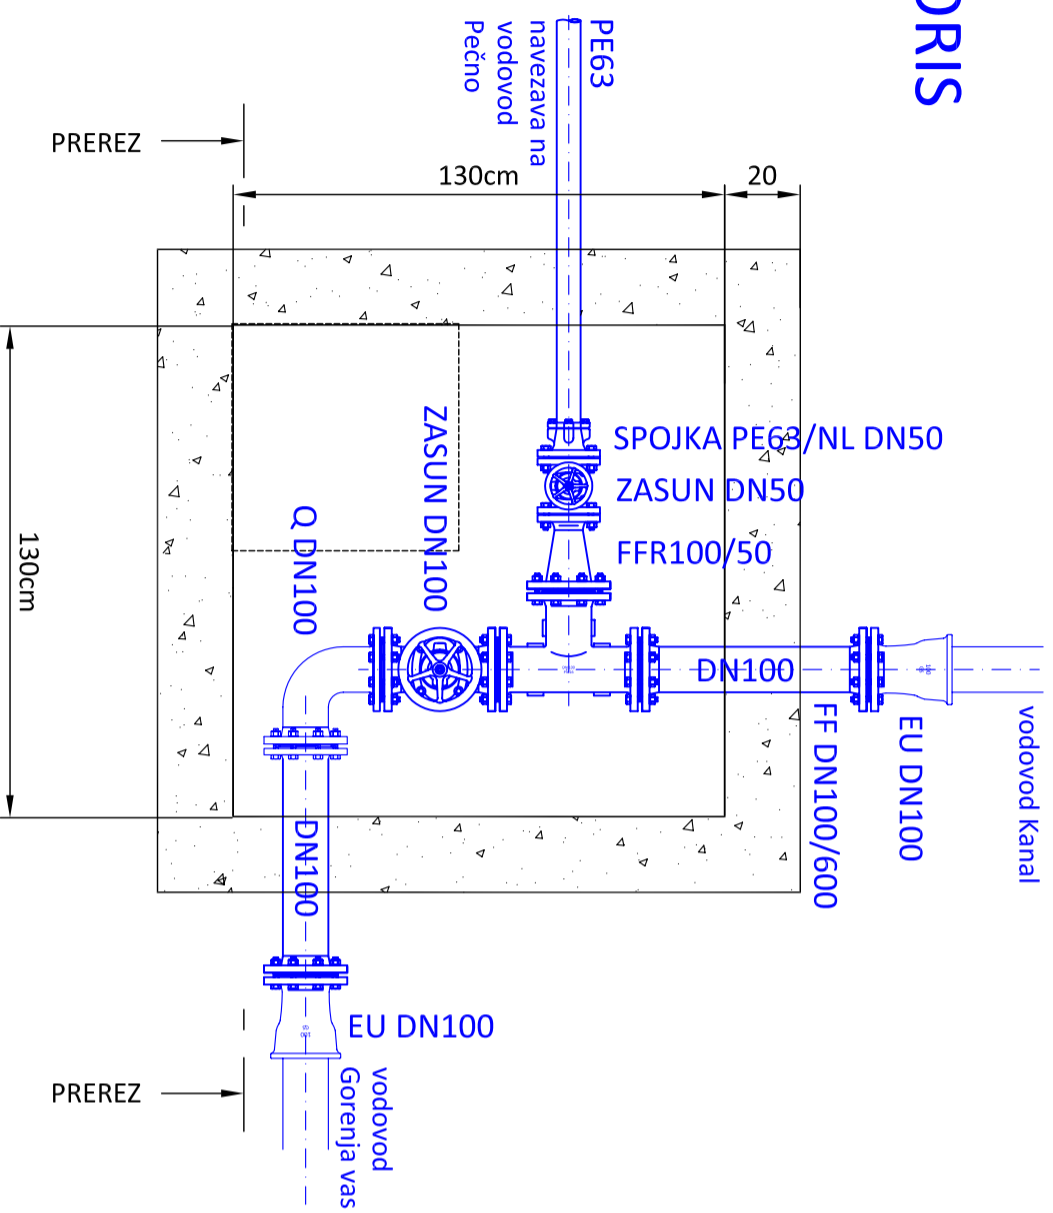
ORIS

PE63
navezava na
vodovod
Pečno

PREREZ

130cm

20

130cm

ZASUN DN100

Q DN100

SPOJKA PE63/NL DN50

ZASUN DN50

FFR100/50

DN100

FF DN100/600

EU DN100

vodovod Kanal

DN100

EU DN100

PREREZ

vodovod
Gorenja vas